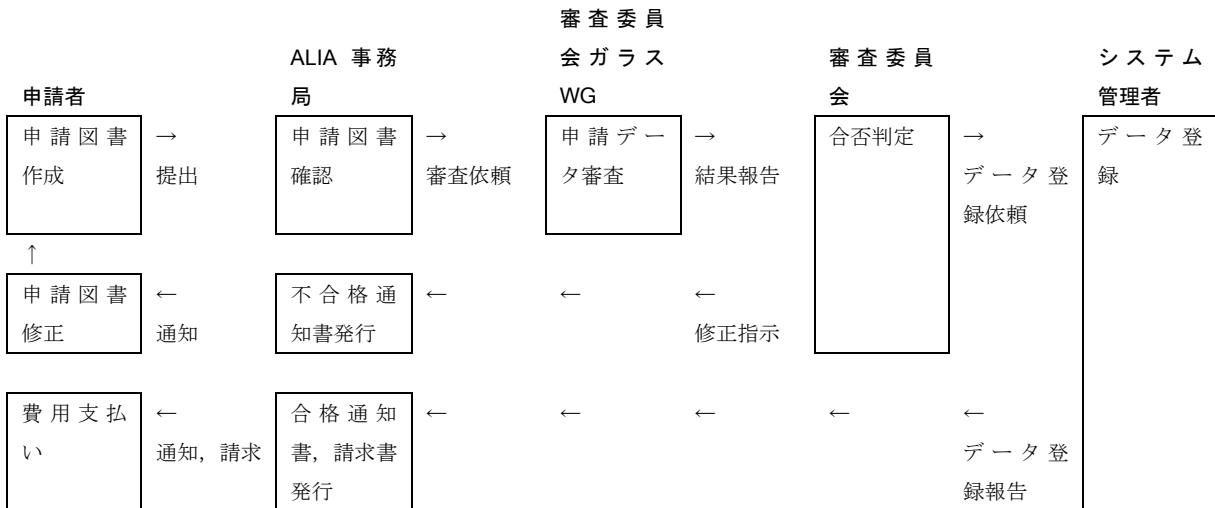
| 申請者 | | ALIA 事務局 | | 審査委員会ガラスWG | | 審査委員会 | | システム管理者 |
|---|---|---|---|---|---|---|---|---|
| 申請図書作成 | → 提出 | 申請図書確認 | → 審査依頼 | 申請データ審査 | → 結果報告 | 合否判定 | → データ登録依頼 | データ登録 |
| ↑ | | | | | | | | |
| 申請図書修正 | ← 通知 | 不合格通知書発行 | ← | ← | ← 修正指示 | | | |
| 費用支払い | ← 通知，請求 | 合格通知書，請求書発行 | ← | ← | ← | ← | ← データ登録報告 | |